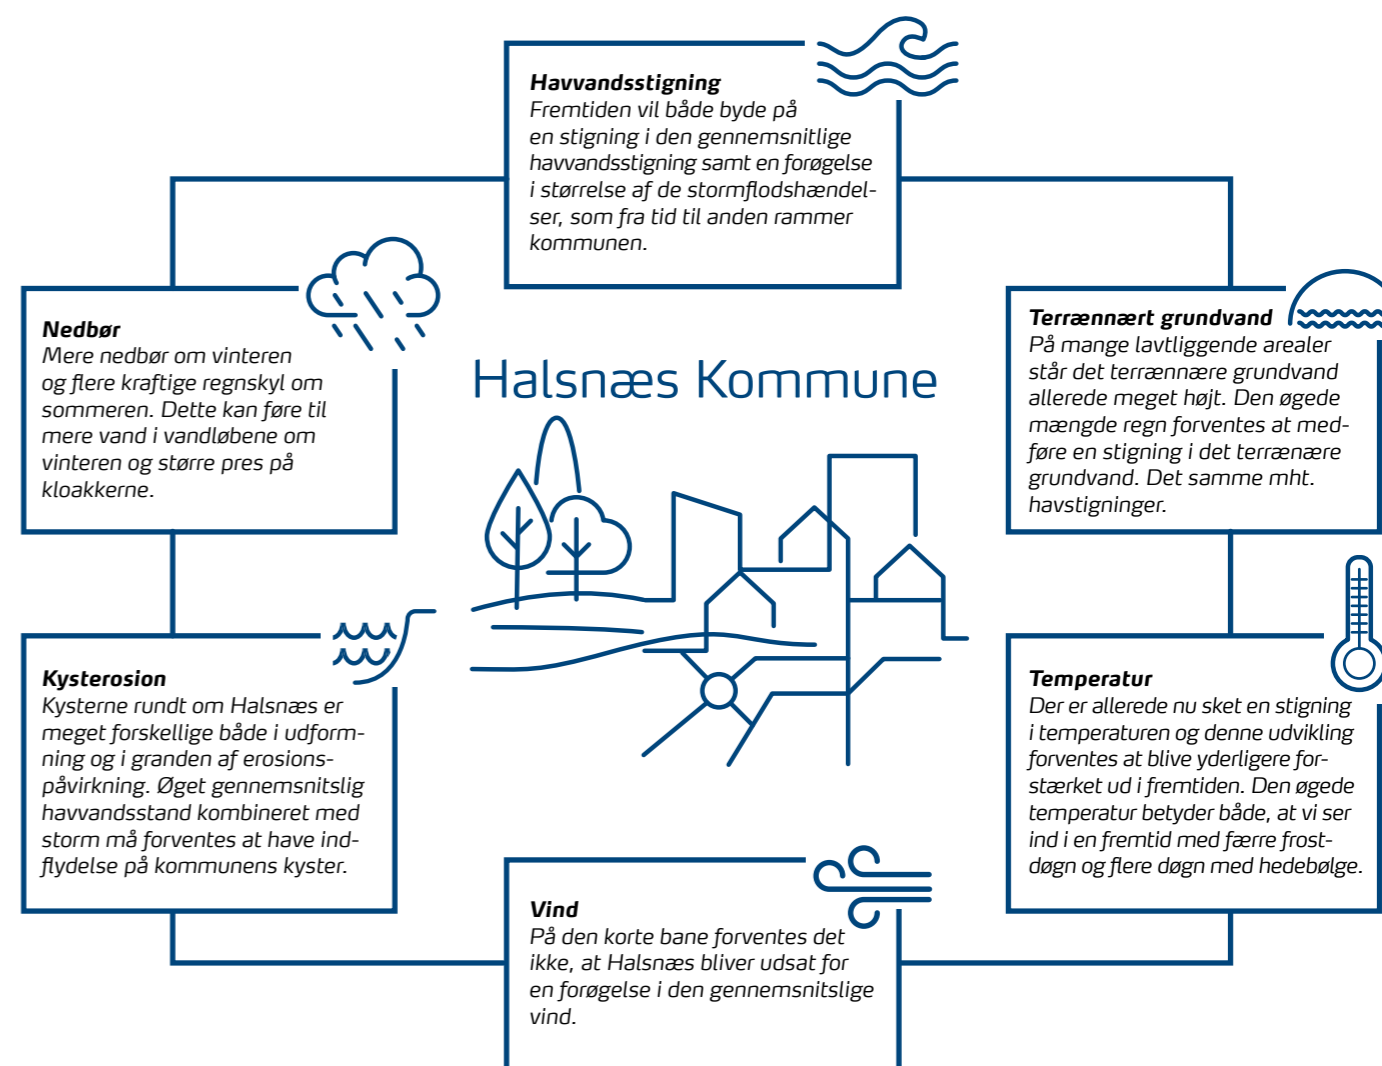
**Havvandsstigning**
Fremtiden vil både byde på en stigning i den gennemsnitlige havvandsstigning samt en forøgelse i størrelse af de stormflodshændelser, som fra tid til anden rammer kommunen.

**Nedbør**
Mere nedbør om vinteren og flere kraftige regnskyl om sommeren. Dette kan føre til mere vand i vandløbene om vinteren og større pres på kloakkerne.

Halsnæs Kommune

**Terrænnært grundvand**
På mange lavtliggende arealer står det terrænnære grundvand allerede meget højt. Den øgede mængde regn forventes at medføre en stigning i det terrænære grundvand. Det samme mht. havstigninger.

**Kysterosion**
Kysterne rundt om Halsnæs er meget forskellige både i udformning og i granden af erosionspåvirkning. Øget gennemsnitslig havvandsstand kombineret med storm må forventes at have indflydelse på kommunens kyster.

**Temperatur**
Der er allerede nu sket en stigning i temperaturen og denne udvikling forventes at blive yderligere forstærket ud i fremtiden. Den øgede temperatur betyder både, at vi ser ind i en fremtid med færre frostdøgn og flere døgn med hedebølge.

**Vind**
På den korte bane forventes det ikke, at Halsnæs bliver udsat for en forøgelse i den gennemsnitslige vind.